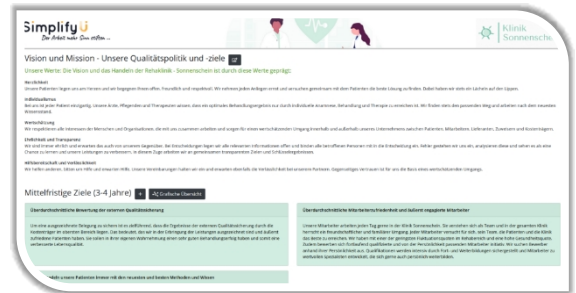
SimplifyU
Der Arbeit mehr Sinn stiften ...

Klinik Sonnensch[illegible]

Vision und Mission - Unsere Qualitätspolitik und -ziele

Unsere Werte: Die Vision und das Handeln der Rehaklinik - Sonnenschein ist durch diese Werte geprägt:

Herzlichkeit
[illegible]

Individualität
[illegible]

Wertschätzung
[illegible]

Ehrlichkeit und Transparenz
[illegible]

Aktionsbereitschaft und Verlässlichkeit
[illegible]

Mittelfristige Ziele (3-4 Jahre)

Grafische Übersicht

Überdurchschnittliche Bewertung der externen Qualitätssicherung
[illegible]

Überdurchschnittliche Mitarbeiterzufriedenheit und äußerst engagierte Mitarbeiter
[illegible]

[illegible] unsere Patienten immer mit den neuesten und besten Methoden und Wissen